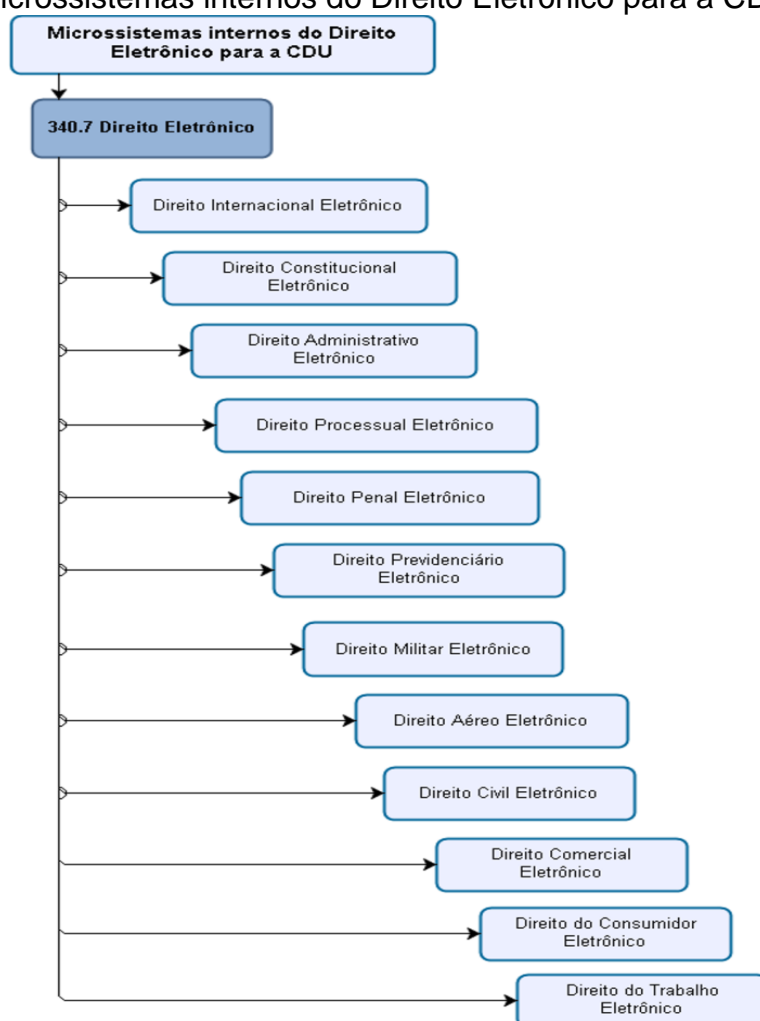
icrossistemas internos do Direito Eletrônico para a CD

Microssistemas internos do Direito Eletrônico para a CDU

340.7 Direito Eletrônico

Direito Internacional Eletrônico

Direito Constitucional Eletrônico

Direito Administrativo Eletrônico

Direito Processual Eletrônico

Direito Penal Eletrônico

Direito Previdenciário Eletrônico

Direito Militar Eletrônico

Direito Aéreo Eletrônico

Direito Civil Eletrônico

Direito Comercial Eletrônico

Direito do Consumidor Eletrônico

Direito do Trabalho Eletrônico